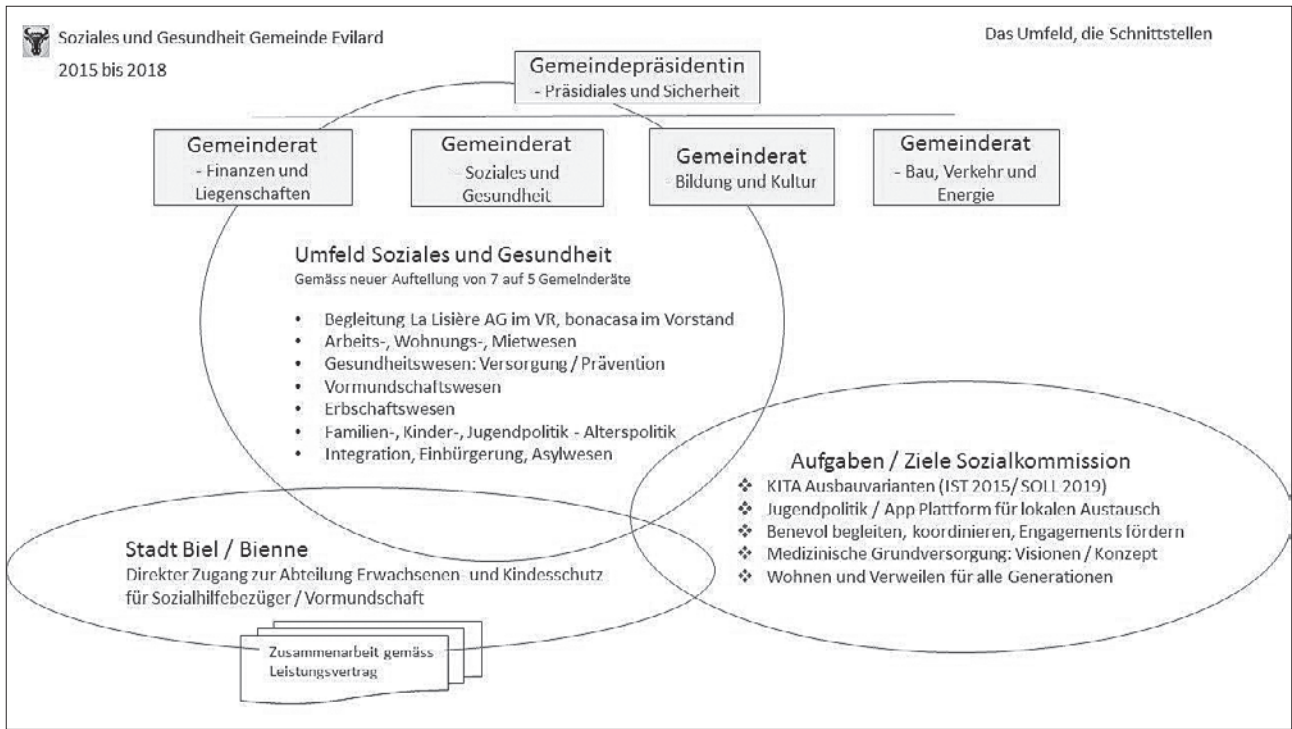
Soziales und Gesundheit Gemeinde Evilard

2015 bis 2018

Das Umfeld, die Schnittstellen

Gemeindepräsidentin
- Präsidiales und Sicherheit

Gemeinderat
- Finanzen und Liegenschaften

Gemeinderat
Soziales und Gesundheit

Gemeinderat
Bildung und Kultur

Gemeinderat
- Bau, Verkehr und Energie

Umfeld Soziales und Gesundheit
Gemäss neuer Aufteilung von 7 auf 5 Gemeinderäte

- Begleitung La Lisière AG im VR, bonacasa im Vorstand
- Arbeits-, Wohnungs-, Mietwesen
- Gesundheitswesen: Versorgung / Prävention
- Vormundschaftswesen
- Erbschaftswesen
- Familien-, Kinder-, Jugendpolitik - Alterspolitik
- Integration, Einbürgerung, Asylwesen

Aufgaben / Ziele Sozialkommission
❖ KITA Ausbauvarianten (IST 2015/ SOLL 2019)
❖ Jugendpolitik / App Plattform für lokalen Austausch
❖ Benevol begleiten, koordinieren, Engagements fördern
❖ Medizinische Grundversorgung: Visionen / Konzept
❖ Wohnen und Verweilen für alle Generationen

Stadt Biel / Bienne
Direkter Zugang zur Abteilung Erwachsenen- und Kindesschutz für Sozialhilfebezüger / Vormundschaft

Zusammenarbeit gemäss Leistungsvertrag